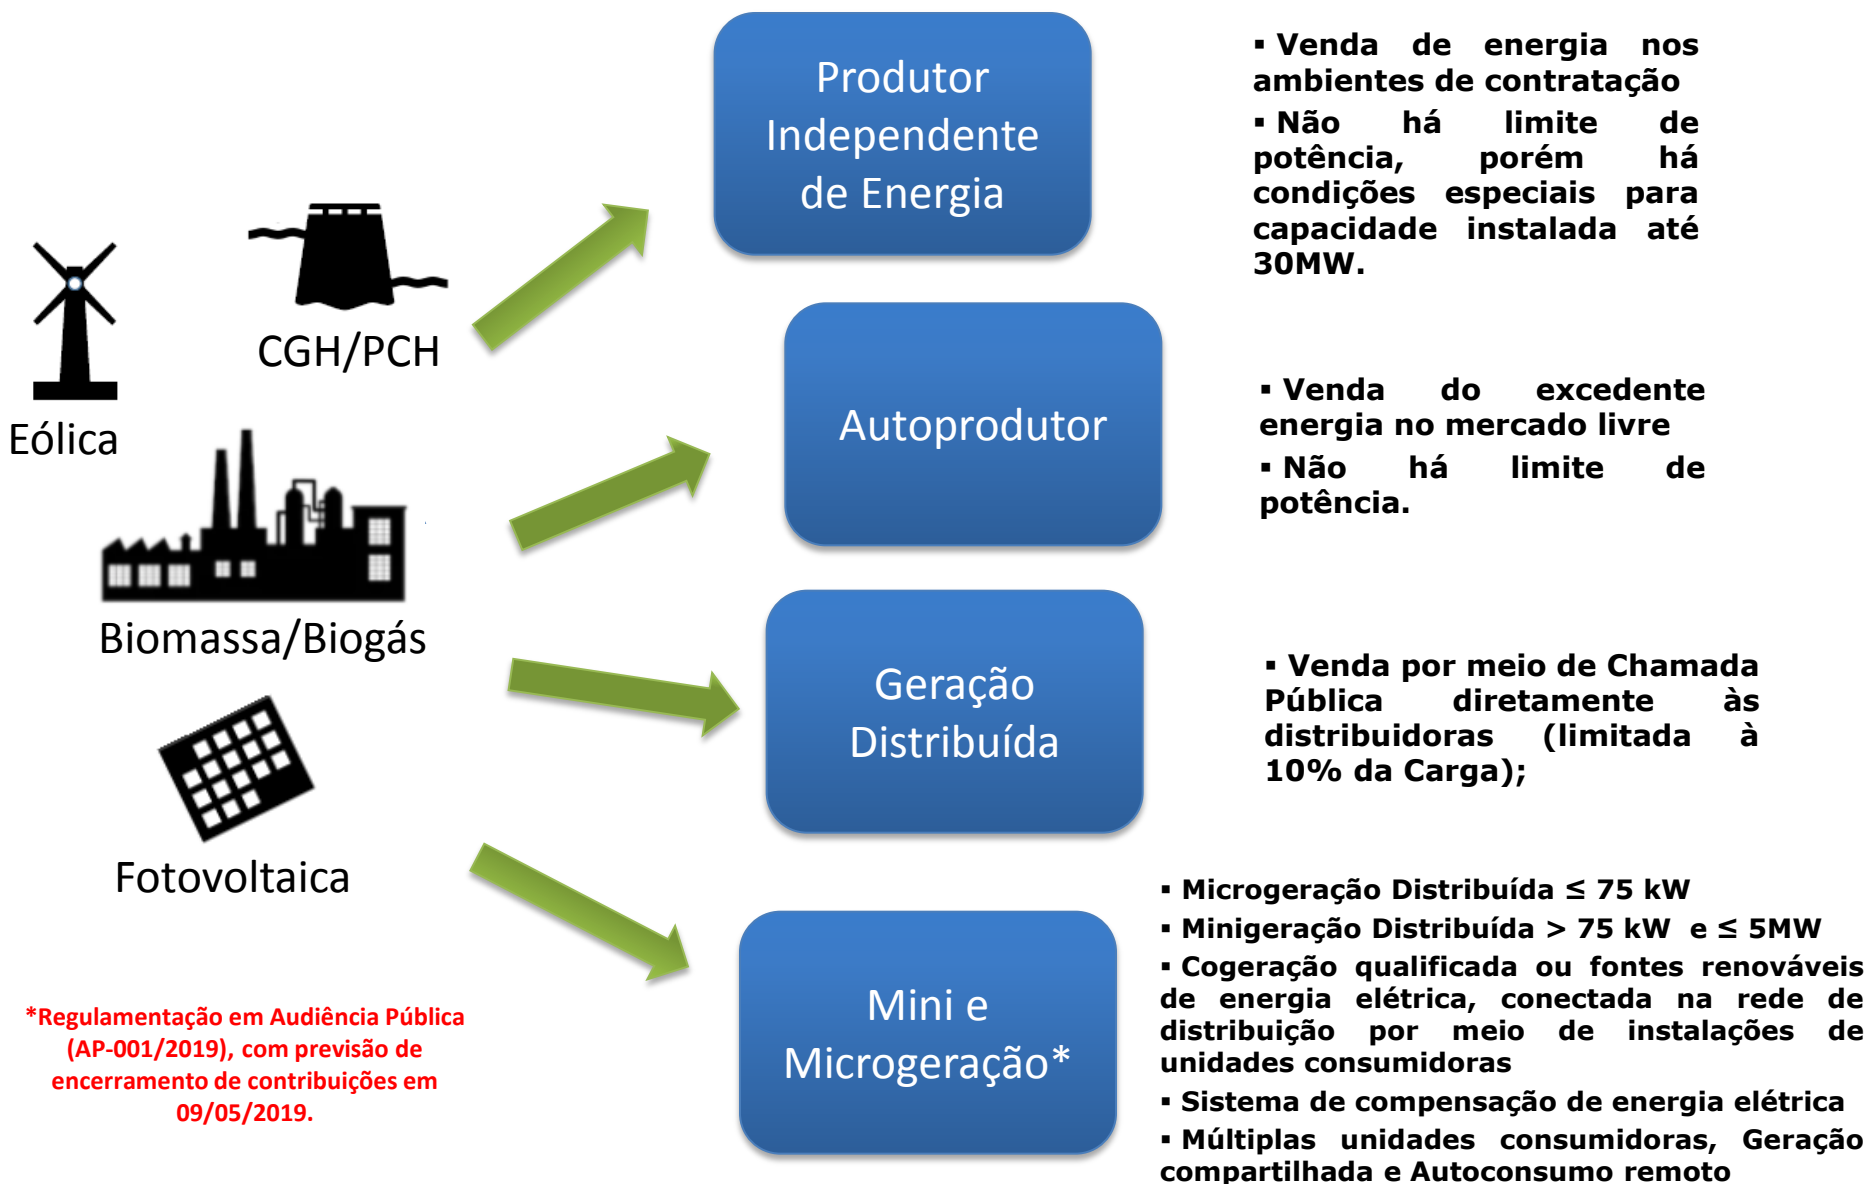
Eólica

CGH/PCH

Biomassa/Biogás

Fotovoltaica

*Regulamentação em Audiência Pública (AP-001/2019), com previsão de encerramento de contribuições em 09/05/2019.

Produtor Independente de Energia

▪ Venda de energia nos ambientes de contratação

▪ Não há limite de potência, porém há condições especiais para capacidade instalada até 30MW.

Autoprodutor

▪ Venda do excedente energia no mercado livre

▪ Não há limite de potência.

Geração Distribuída

▪ Venda por meio de Chamada Pública diretamente às distribuidoras (limitada à 10% da Carga);

Mini e Microgeração*

▪ Microgeração Distribuída ≤ 75 kW

▪ Minigeração Distribuída > 75 kW e ≤ 5MW

▪ Cogeração qualificada ou fontes renováveis de energia elétrica, conectada na rede de distribuição por meio de instalações de unidades consumidoras

▪ Sistema de compensação de energia elétrica

▪ Múltiplas unidades consumidoras, Geração compartilhada e Autoconsumo remoto